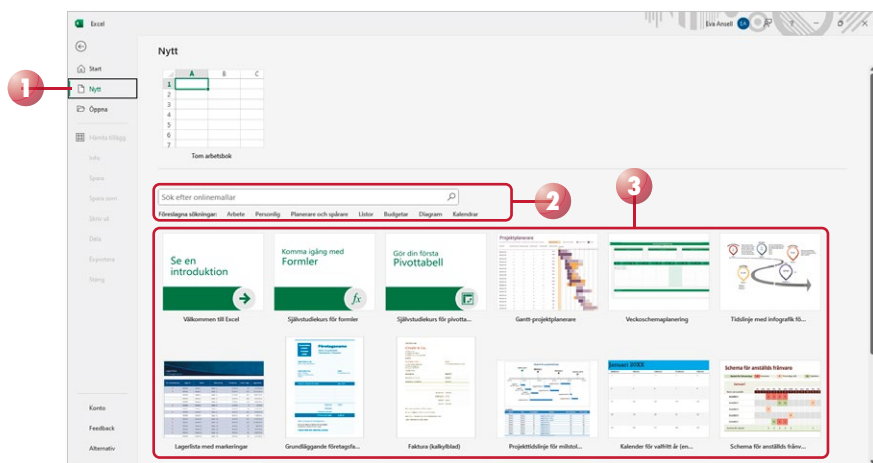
Excel

Eva Ansell

Start

Nytt

Öppna

Hämta tillägg

Info

Spara

Spara som

Skriv ut

Dela

Exportera

Stäng

Konto

Feedback

Alternativ

1

Nytt

| | A | B | C |
|---|---|---|---|
| 1 | | | |
| 2 | | | |
| 3 | | | |
| 4 | | | |
| 5 | | | |
| 6 | | | |
| 7 | | | |

Tom arbetsbok

2

Sök efter onlinemallar

Föreslagna sökningar: Arbete Personlig Planerare och spårare Listor Budgetar Diagram Kalendrar

3

Se en introduktion

Välkommen till Excel

Komma igång med Formler

Självstudiekurs för formler

Gör din första Pivottabell

Självstudiekurs för pivotta...

Projektplanerare

Gantt-projektplanerare

Veckoschemaplanering

Tidslinje med infografik fö...

Lagerlista med markeringar

Företagsnamn

Grundläggande företagsfa...

Faktura (kalkylblad)

Projekttidslinje för milstol...

Januari 20XX

Kalender för valfritt år (en...

Schema för anställds frånvaro

Schema för anställds frånv...